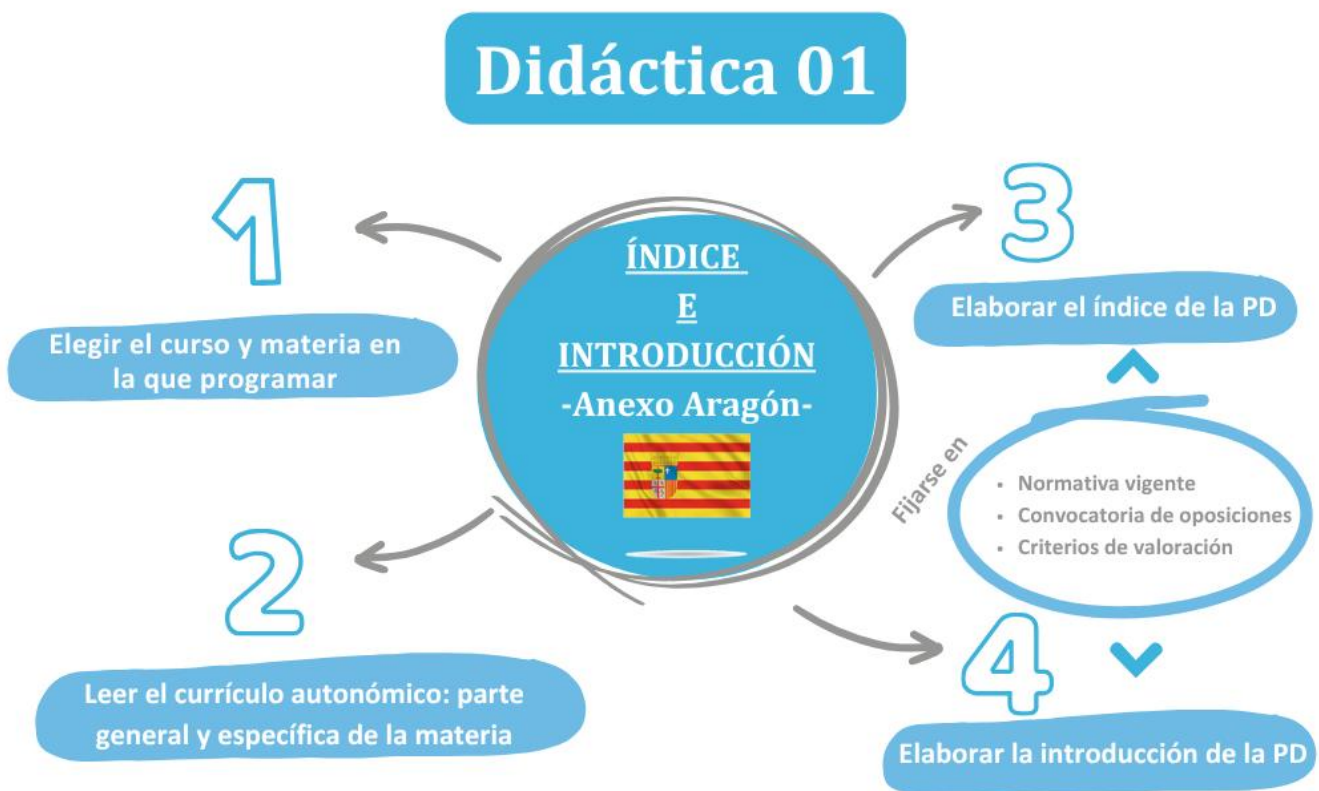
Didáctica 01

ÍNDICE
E
INTRODUCCIÓN
-Anexo Aragón-

1
Elegir el curso y materia en la que programar

2
Leer el currículo autonómico: parte general y específica de la materia

3
Elaborar el índice de la PD

Fijarse en
- Normativa vigente
- Convocatoria de oposiciones
- Criterios de valoración

4
Elaborar la introducción de la PD